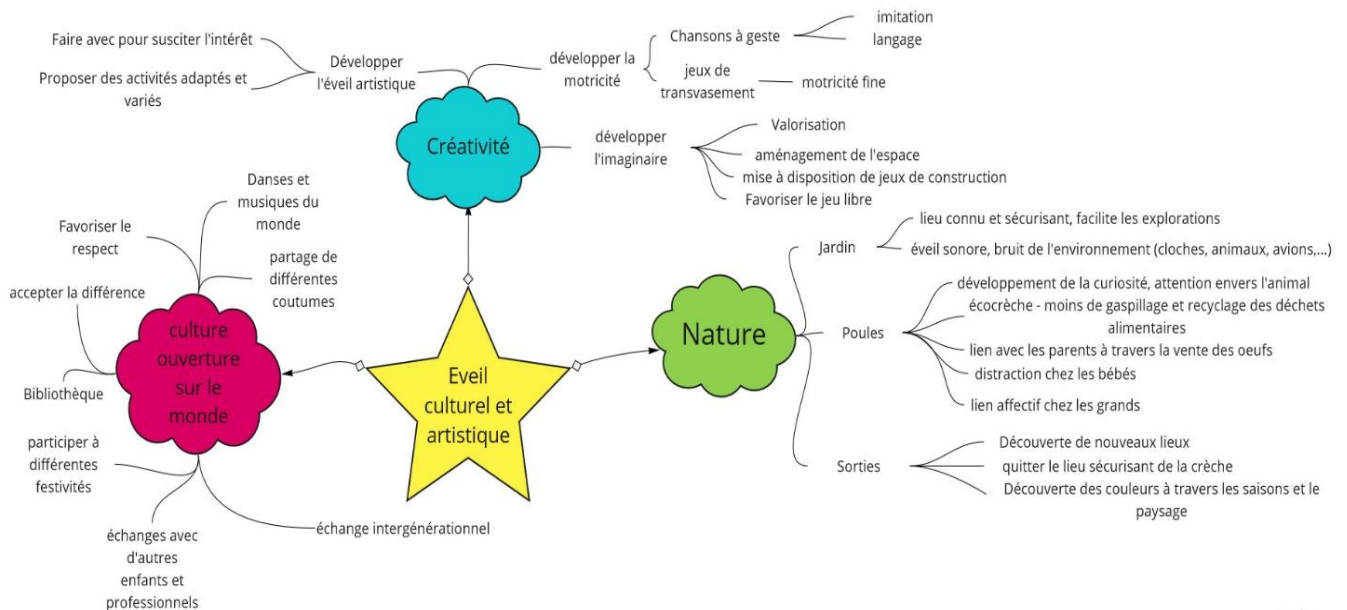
Eveil culturel et artistique

Créativité

Développer l'éveil artistique
Faire avec pour susciter l'intérêt
Proposer des activités adaptés et variés

développer la motricité
Chansons à geste
imitation
langage
jeux de transvasement
motricité fine

développer l'imaginaire
Valorisation
aménagement de l'espace
mise à disposition de jeux de construction
Favoriser le jeu libre

Nature

Jardin
lieu connu et sécurisant, facilite les explorations
éveil sonore, bruit de l'environnement (cloches, animaux, avions,...)

Poules
développement de la curiosité, attention envers l'animal
écocrèche - moins de gaspillage et recyclage des déchets alimentaires
lien avec les parents à travers la vente des oeufs
distraction chez les bébés
lien affectif chez les grands

Sorties
Découverte de nouveaux lieux
quitter le lieu sécurisant de la crèche
Découverte des couleurs à travers les saisons et le paysage

culture ouverture sur le monde

Danses et musiques du monde
Favoriser le respect
partage de différentes coutumes
accepter la différence
Bibliothèque
participer à différentes festivités
échanges avec d'autres enfants et professionnels
échange intergénérationnel